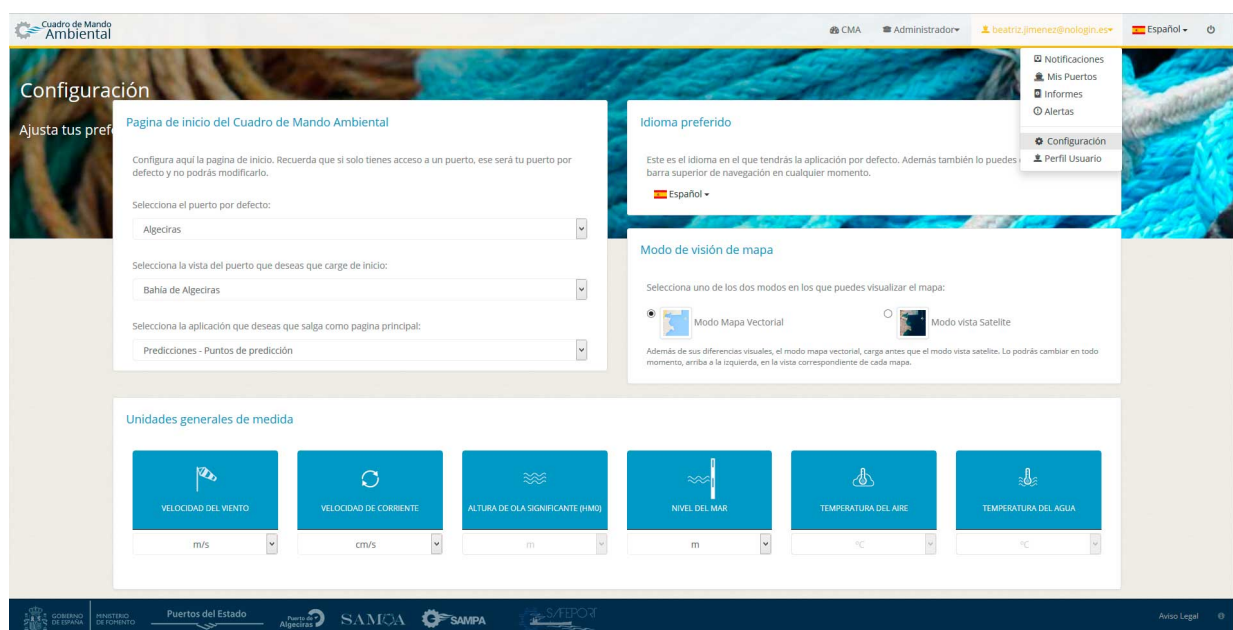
Cuadro de Mando Ambiental

CMA Administrador beatriz.jimenez@nologin.es Español

Notificaciones
Mis Puertos
Informes
Alertas
Configuración
Perfil Usuario

Configuración

Ajusta tus pref

Pagina de inicio del Cuadro de Mando Ambiental

Configura aquí la pagina de inicio. Recuerda que si solo tienes acceso a un puerto, ese será tu puerto por defecto y no podrás modificarlo.

Selecciona el puerto por defecto:

Algeciras

Selecciona la vista del puerto que deseas que carge de inicio:

Bahía de Algeciras

Selecciona la aplicación que deseas que salga como pagina principal:

Predicciones - Puntos de predicción

Idioma preferido

Este es el idioma en el que tendrás la aplicación por defecto. Además también lo puedes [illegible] barra superior de navegación en cualquier momento.

Español

Modo de visión de mapa

Selecciona uno de los dos modos en los que puedes visualizar el mapa:

Modo Mapa Vectorial

Modo vista Satelite

Además de sus diferencias visuales, el modo mapa vectorial, carga antes que el modo vista satelite. Lo podrás cambiar en todo momento, arriba a la izquierda, en la vista correspondiente de cada mapa.

Unidades generales de medida

| VELOCIDAD DEL VIENTO | VELOCIDAD DE CORRIENTE | ALTURA DE OLA SIGNIFICANTE (HM0) | NIVEL DEL MAR | TEMPERATURA DEL AIRE | TEMPERATURA DEL AGUA |
|---|---|---|---|---|---|
| m/s | cm/s | m | m | °C | °C |

GOBIERNO DE ESPAÑA MINISTERIO DE FOMENTO Puertos del Estado Puerto de Algeciras SAMOA SAMPA SAFEPORT

Aviso Legal